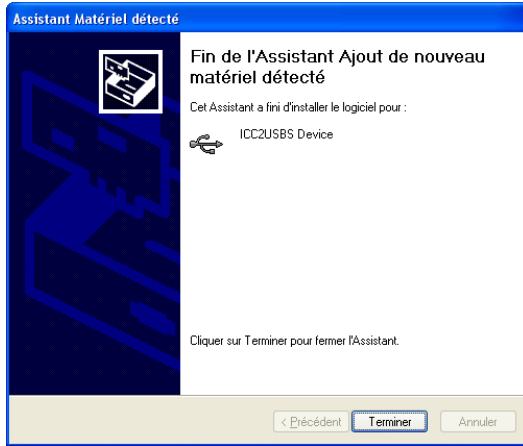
Assistant Matériel détecté

Fin de l'Assistant Ajout de nouveau matériel détecté

Cet Assistant a fini d'installer le logiciel pour :

ICC2USBS Device

Cliquer sur Terminer pour fermer l'Assistant.

< Précédent | Terminer | Annuler